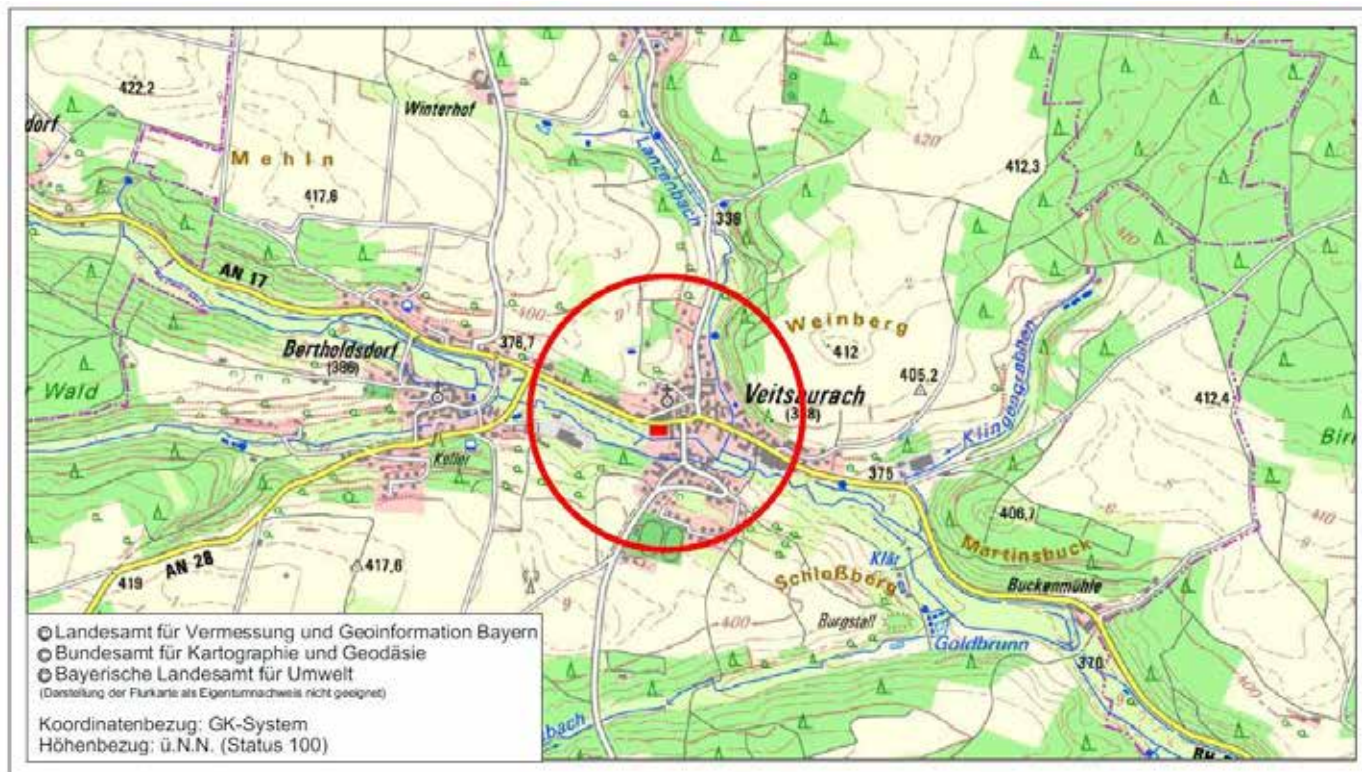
422,2
dorf
Winterhof
Mehln
417,6
Lanzenbach
338
420
412,3
AN 17
400
Weinberg
412
Bertholdsdorf
(386)
376,7
Wald
Veitsaurach
(338)
405,2
Klingengraben
412,4
Bir
Keller
375
406,7
Martinsbuck
419
AN 28
417,6
Schloßberg
Klär
Buckenmühle
400
Burgstall
Goldbrunn
370
bach
©Landesamt für Vermessung und Geoinformation Bayern
© Bundesamt für Kartographie und Geodäsie
© Bayerische Landesamt für Umwelt
(Darstellung der Flurkarte als Eigentumnachweis nicht geeignet)
Koordinatenbezug: GK-System
Höhenbezug: ü.N.N. (Status 100)